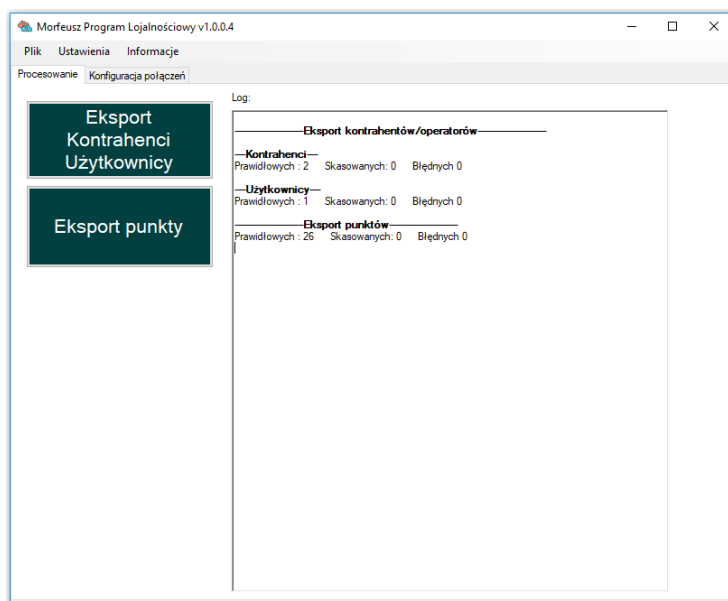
Morfeusz Program Lojalnościowy v1.0.0.4

Plik Ustawienia Informacje

Procesowanie Konfiguracja połączeń

Eksport Kontrahenci Użytkownicy

Eksport punkty

Log:

—————Eksport kontrahentów/operatorów—————

—Kontrahenci—
Prawidłowych : 2 Skasowanych: 0 Błędnych 0

—Użytkownicy—
Prawidłowych : 1 Skasowanych: 0 Błędnych 0

—————Eksport punktów—————
Prawidłowych : 26 Skasowanych: 0 Błędnych 0